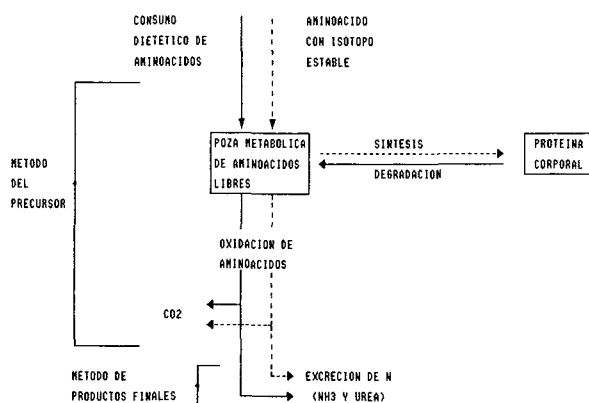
CONSUMO DIETETICO DE AMINOACIDOS

AMINOACIDO CON ISOTOPO ESTABLE

METODO DEL PRECURSOR

POZA METABOLICA DE AMINOACIDOS LIBRES

SINTESIS

DEGRADACION

PROTEINA CORPORAL

OXIDACION DE AMINOACIDOS

$CO_2$

METODO DE PRODUCTOS FINALES

EXCRECION DE N ($NH_3$ Y UREA)